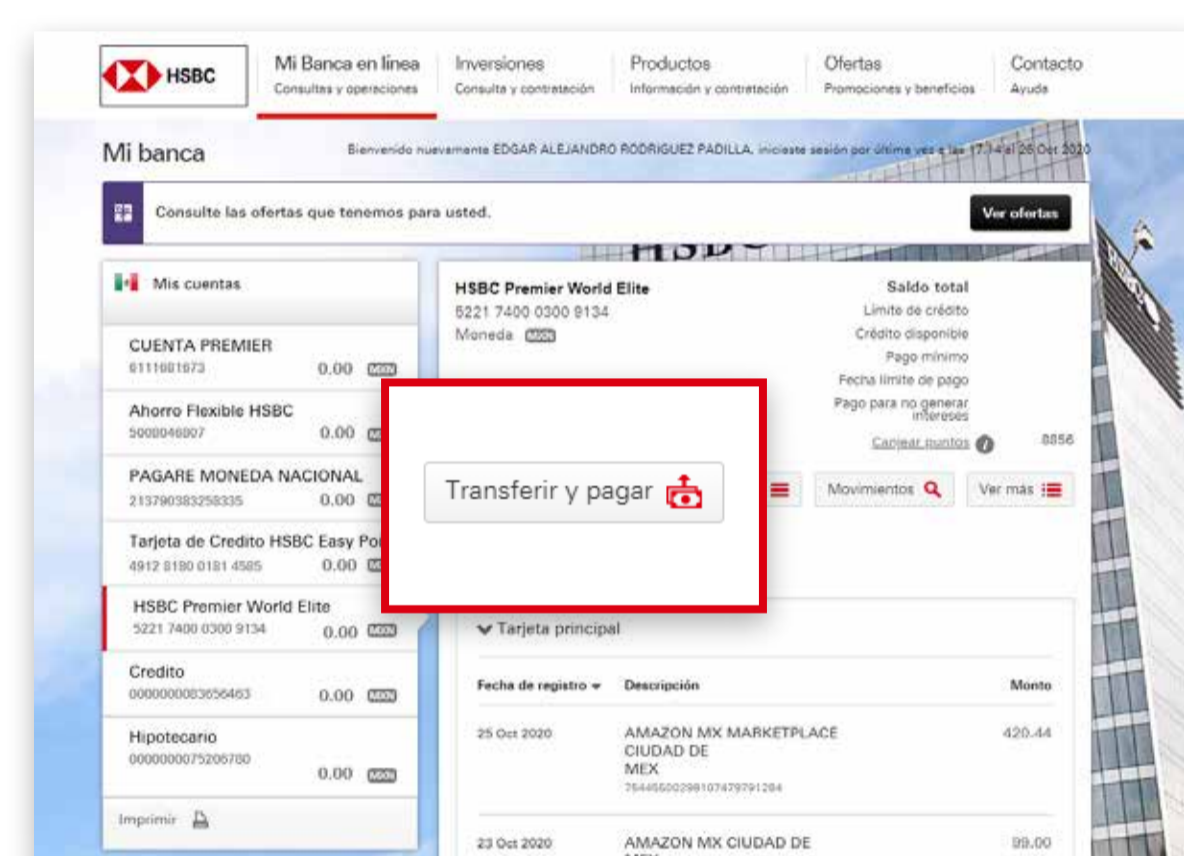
HSBC

Mi Banca en línea
Consultas y operaciones

Inversiones
Consulta y contratación

Productos
Información y contratación

Ofertas
Promociones y beneficios

Contacto
Ayuda

Mi banca

Bienvenido nuevamente EDGAR ALEJANDRO RODRIGUEZ PADILLA, iniciaste sesión por última vez a las 17:14 el 26 Oct 2020

Consulte las ofertas que tenemos para usted.

Ver ofertas

Mis cuentas

CUENTA PREMIER
6111681673
0.00 MXN

Ahorro Flexible HSBC
5008046807
0.00 MXN

PAGARE MONEDA NACIONAL
213790383258335
0.00 MXN

Tarjeta de Credito HSBC Easy Po
4912 8180 0181 4585
0.00 MXN

HSBC Premier World Elite
5221 7400 0300 9134
0.00 MXN

Credito
0000000083656463
0.00 MXN

Hipotecario
0000000075206700
0.00 MXN

Imprimir

HSBC Premier World Elite
5221 7400 0300 9134
Moneda MXN

Saldo total
Límite de crédito
Crédito disponible
Pago mínimo
Fecha límite de pago
Pago para no generar intereses
Canjear puntos
8856

Transferir y pagar

Movimientos

Ver más

Tarjeta principal

| Fecha de registro | Descripción | Monto |
|---|---|---|
| 25 Oct 2020 | AMAZON MX MARKETPLACE CIUDAD DE MEX 75445500298107479791284 | 420.44 |
| 23 Oct 2020 | AMAZON MX CIUDAD DE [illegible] | 99.00 |